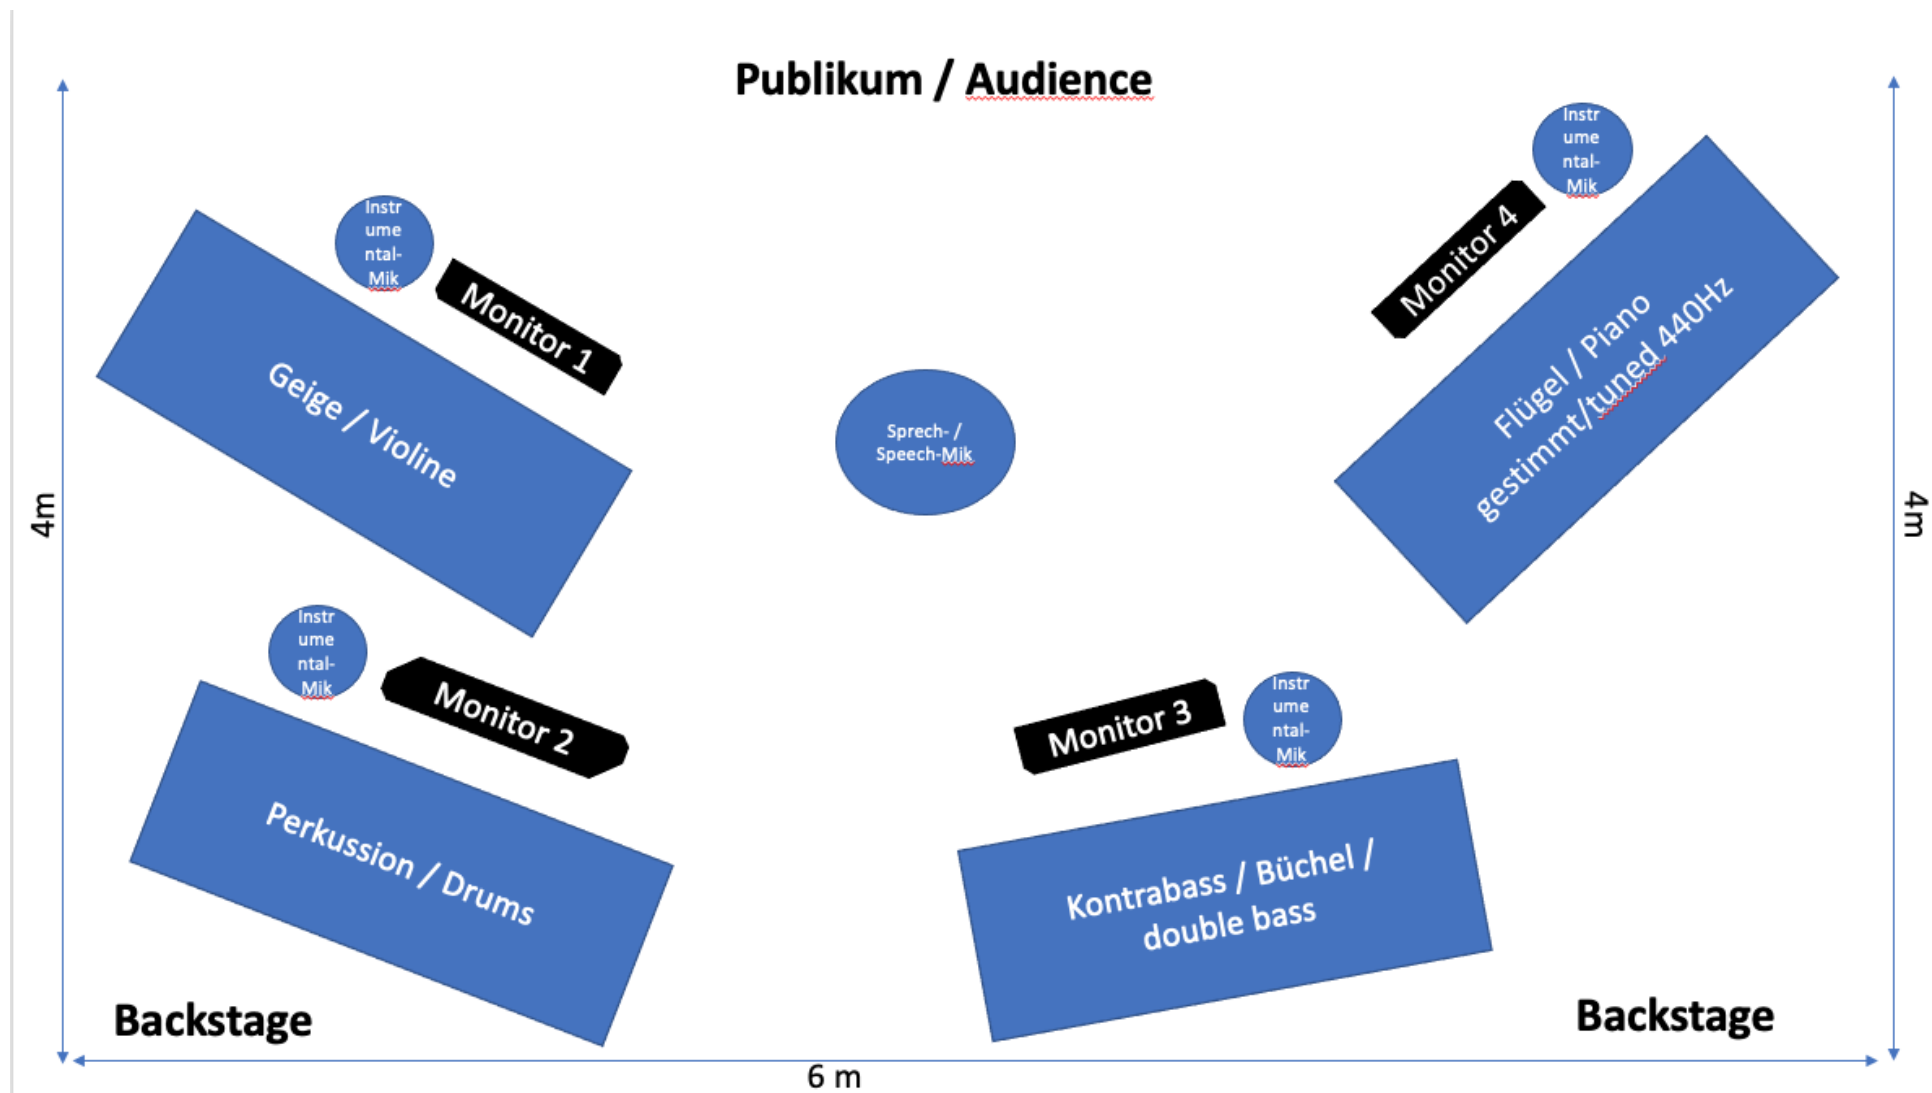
Publikum / Audience

Instrumental-Mik

Monitor 1

Geige / Violine

Sprech- / Speech-Mik

Monitor 4

Instrumental-Mik

Flügel / Piano gestimmt/tuned 440Hz

4m

4m

Instrumental-Mik

Monitor 2

Perkussion / Drums

Monitor 3

Instrumental-Mik

Kontrabass / Büchel / double bass

Backstage

Backstage

6 m